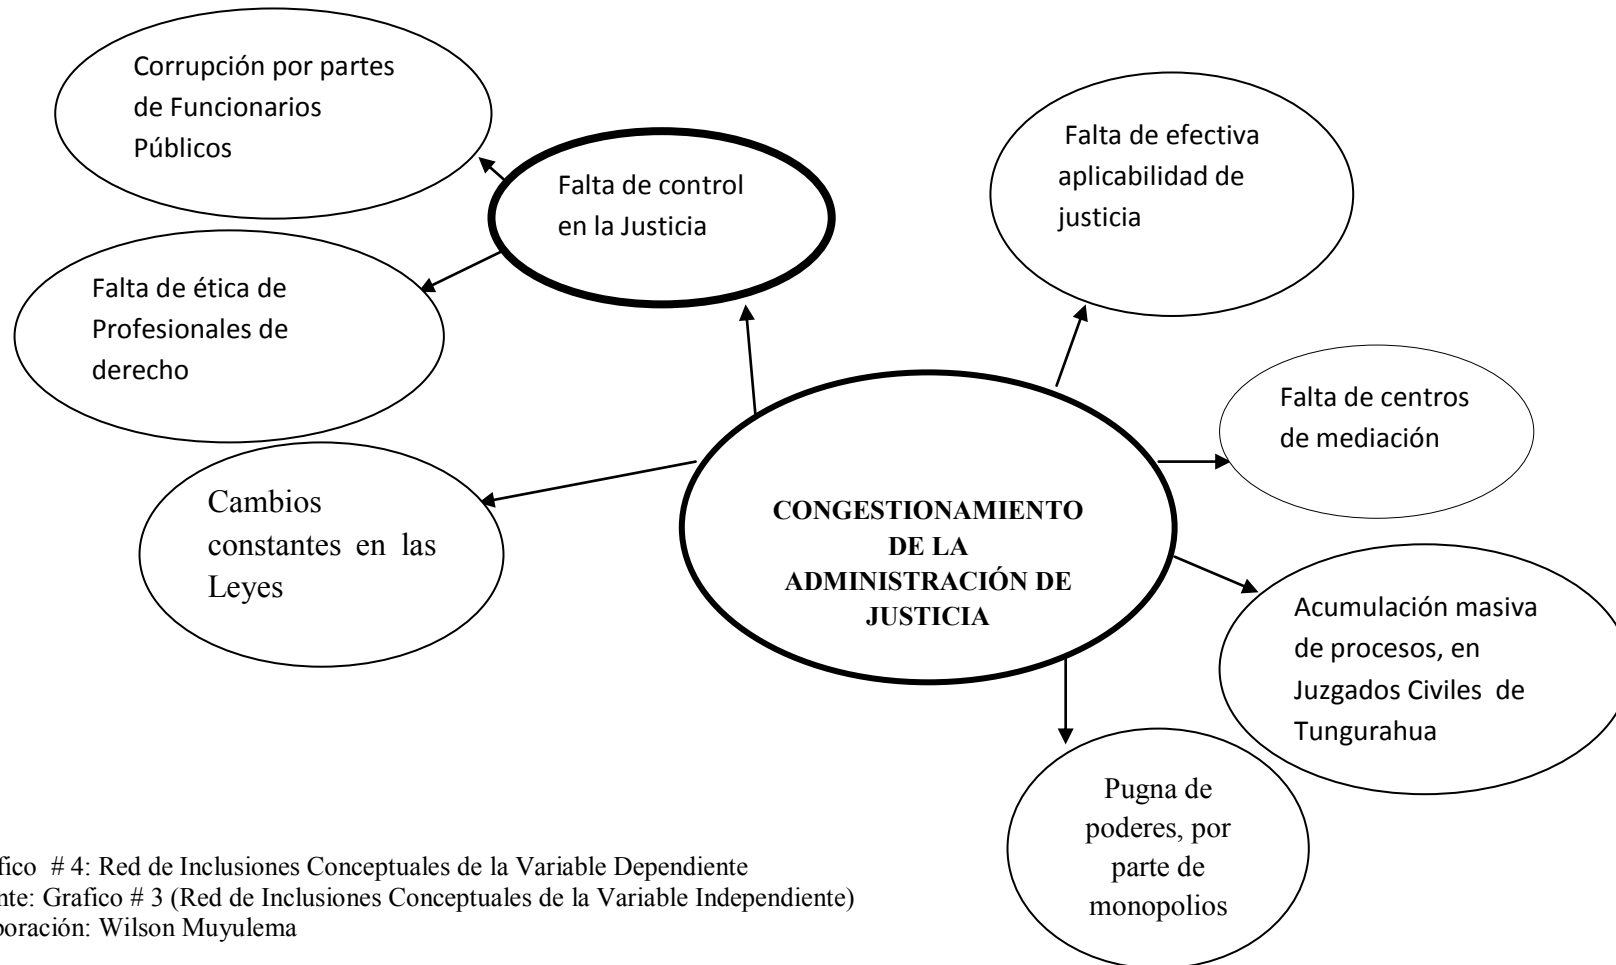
Corrupción por partes de Funcionarios Públicos

Falta de control en la Justicia

Falta de efectiva aplicabilidad de justicia

Falta de ética de Profesionales de derecho

Falta de centros de mediación

Cambios constantes en las Leyes

CONGESTIONAMIENTO DE LA ADMINISTRACIÓN DE JUSTICIA

Acumulación masiva de procesos, en Juzgados Civiles de Tungurahua

Pugna de poderes, por parte de monopolios

fico # 4: Red de Inclusiones Conceptuales de la Variable Dependiente
nte: Grafico # 3 (Red de Inclusiones Conceptuales de la Variable Independiente)
boración: Wilson Muyulema